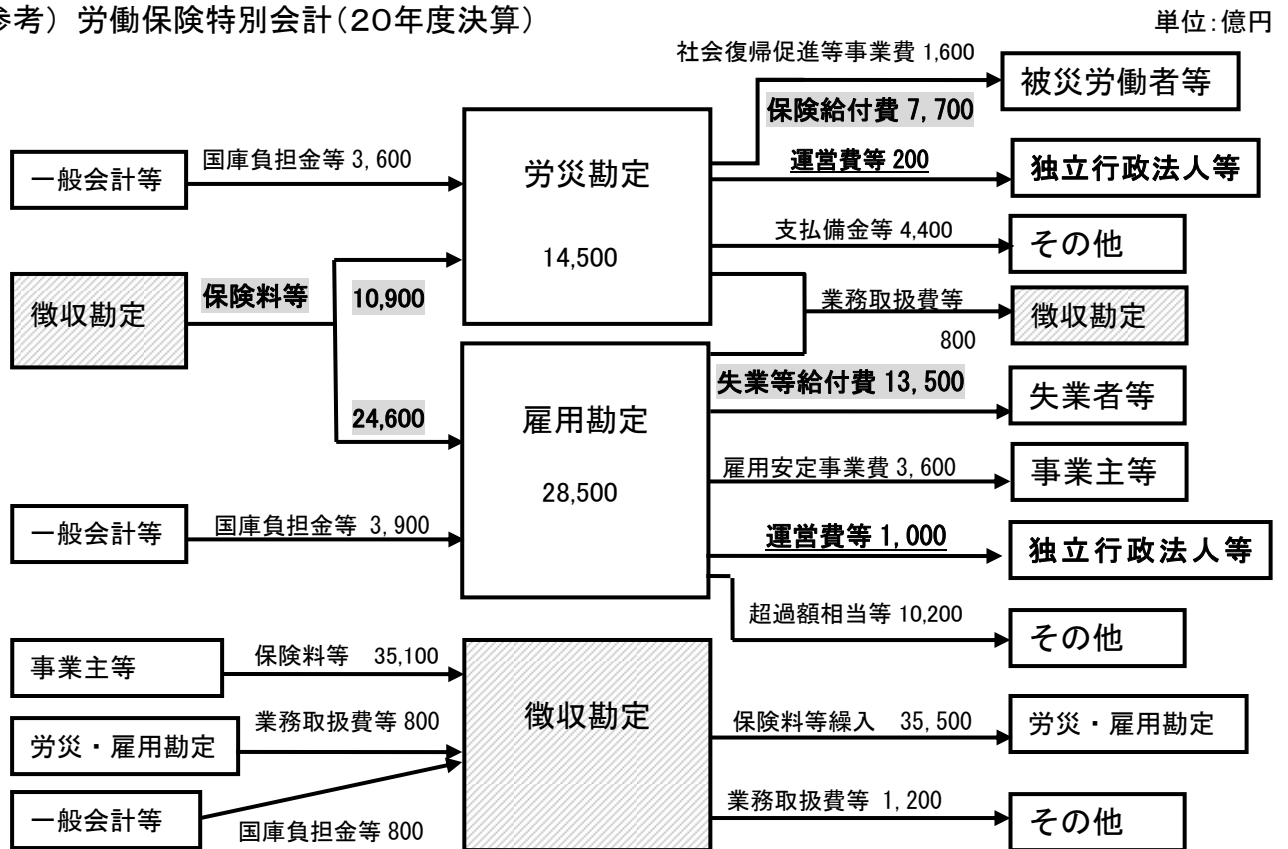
参考）労働保険特別会計（20年度決算）

単位：億円

社会復帰促進等事業費 1,600

被災労働者等

保険給付費 7, 700

一般会計等

国庫負担金等 3, 600

労災勘定

14,500

運営費等 200

独立行政法人等

支払備金等 4,400

その他

徴収勘定

保険料等

10,900

業務取扱費等

800

徴収勘定

24,600

雇用勘定

28,500

失業等給付費 13, 500

失業者等

雇用安定事業費 3, 600

事業主等

一般会計等

国庫負担金等 3, 900

運営費等 1, 000

独立行政法人等

超過額相当等 10,200

その他

事業主等

保険料等 35,100

労災・雇用勘定

業務取扱費等 800

一般会計等

国庫負担金等 800

徴収勘定

保険料等繰入 35, 500

労災・雇用勘定

業務取扱費等 1, 200

その他